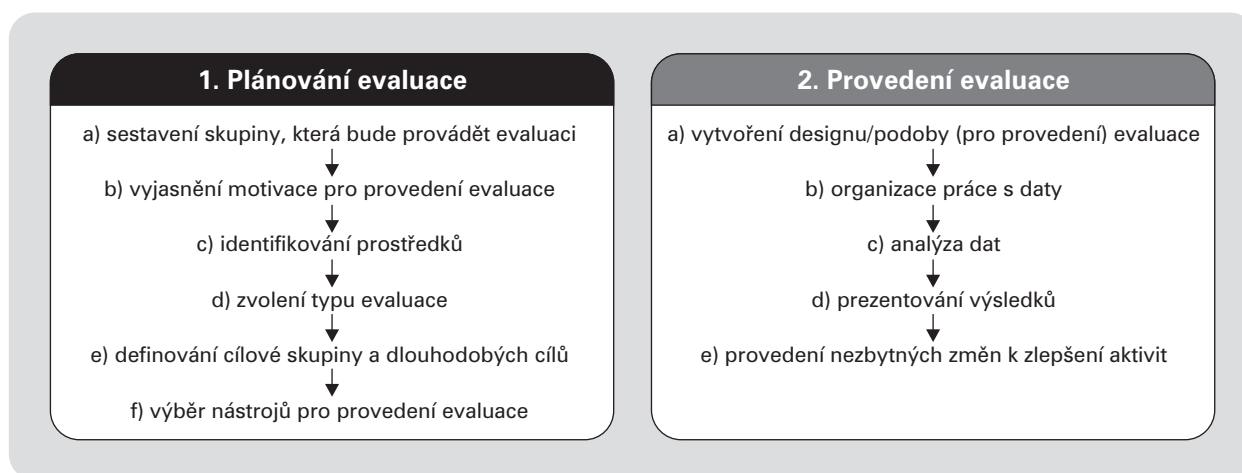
1. Plánování evaluace

a) sestavení skupiny, která bude provádět evaluaci

b) vyjasnění motivace pro provedení evaluace

c) identifikování prostředků

d) zvolení typu evaluace

e) definování cílové skupiny a dlouhodobých cílů

f) výběr nástrojů pro provedení evaluace

2. Provedení evaluace

a) vytvoření designu/podoby (pro provedení) evaluace

b) organizace práce s daty

c) analýza dat

d) prezentování výsledků

e) provedení nezbytných změn k zlepšení aktivit